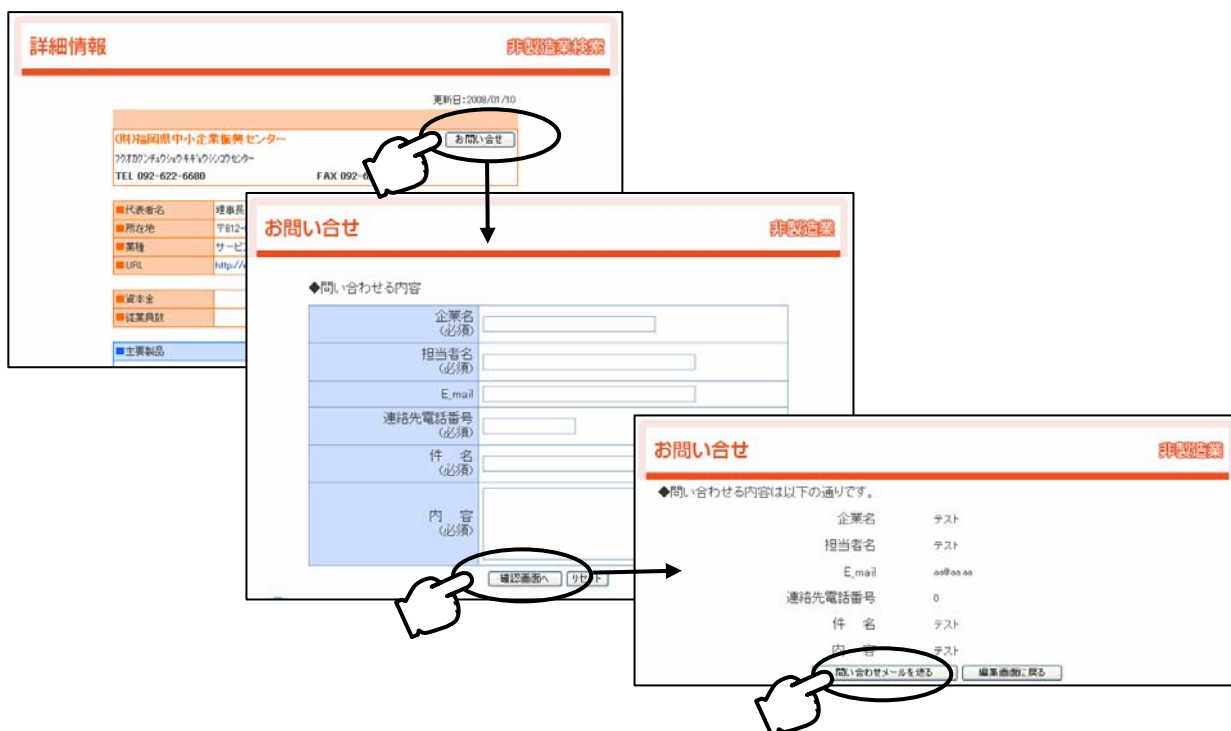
詳細情報

非製造業検索

更新日:2008/01/10

(財)福岡県中小企業振興センター

フクオカケンチュウショウキギョウシンコウセンター

TEL 092-622-6680

FAX 092-6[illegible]

お問い合せ

■代表者名 理事長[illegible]

■所在地 〒812-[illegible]

■業種 サービ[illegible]

■URL http://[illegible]

■資本金

■従業員数

■主要製品

お問い合せ

非製造業

◆問い合わせる内容

| | |
|---|---|
| 企業名 (必須) | |
| 担当者名 (必須) | |
| E_mail | |
| 連絡先電話番号 (必須) | |
| 件 名 (必須) | |
| 内 容 (必須) | |

確認画面へ リセット

お問い合せ

非製造業

◆問い合わせる内容は以下の通りです。

企業名 テスト

担当者名 テスト

E_mail aa@aa.aa

連絡先電話番号 0

件 名 テスト

内 容 テスト

問い合わせメールを送る 編集画面に戻る